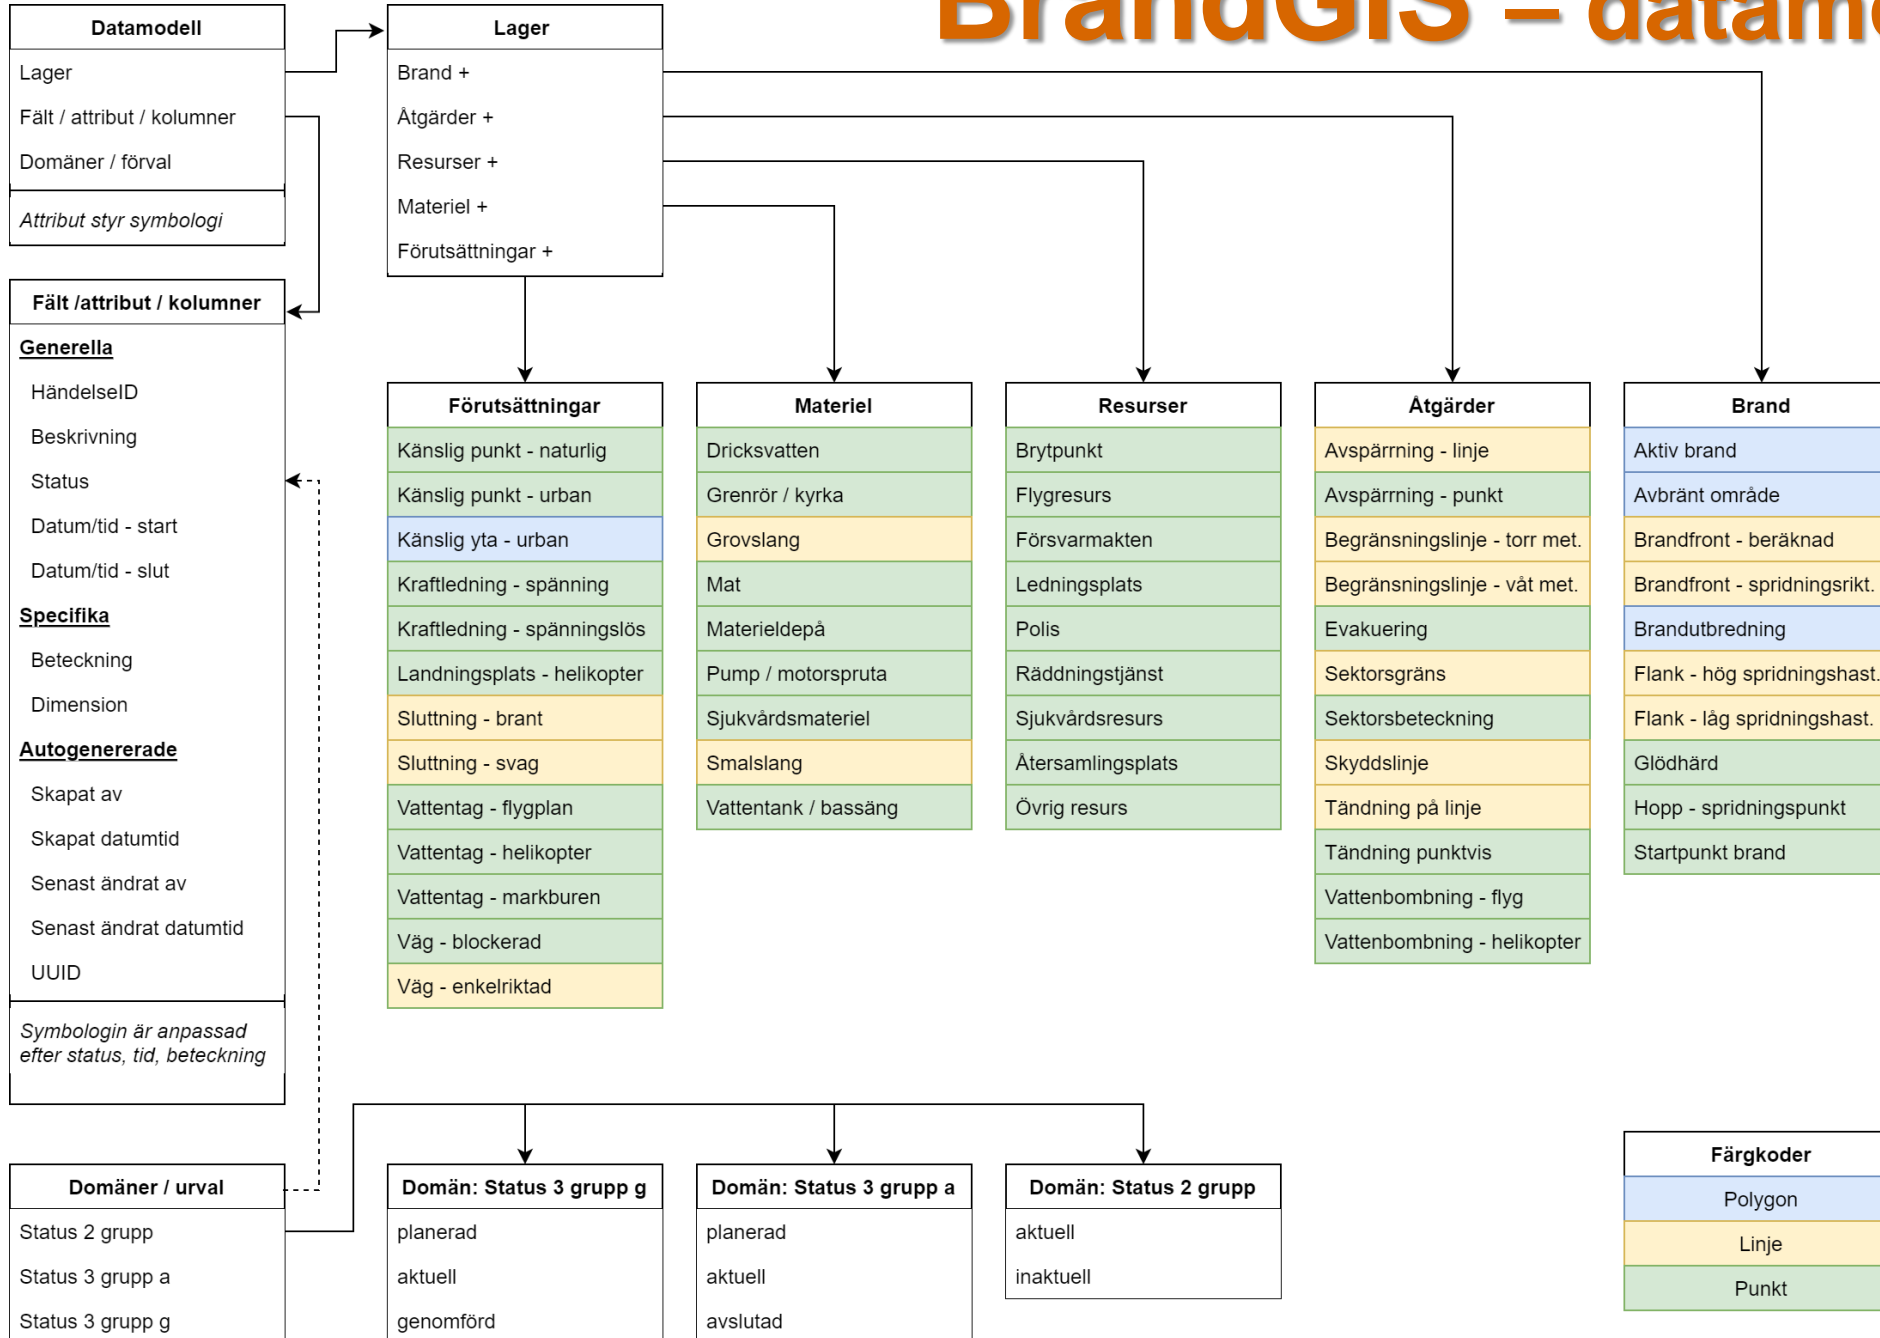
BrandGIS – datamo

Datamodell
Lager
Fält / attribut / kolumner
Domäner / förval
Attribut styr symbologi

Fält /attribut / kolumner
Generella
HändelseID
Beskrivning
Status
Datum/tid - start
Datum/tid - slut
Specifika
Beteckning
Dimension
Autogenererade
Skapat av
Skapat datumtid
Senast ändrat av
Senast ändrat datumtid
UUID
Symbologin är anpassad efter status, tid, beteckning

Domäner / urval
Status 2 grupp
Status 3 grupp a
Status 3 grupp g

Lager
Brand +
Åtgärder +
Resurser +
Materiel +
Förutsättningar +

Förutsättningar
Känslig punkt - naturlig
Känslig punkt - urban
Känslig yta - urban
Kraftledning - spänning
Kraftledning - spänningslös
Landningsplats - helikopter
Sluttning - brant
Sluttning - svag
Vattentag - flygplan
Vattentag - helikopter
Vattentag - markburen
Väg - blockerad
Väg - enkelriktad

Materiel
Dricksvatten
Grenrör / kyrka
Grovslang
Mat
Materieldepå
Pump / motorspruta
Sjukvårdsmateriel
Smalslang
Vattentank / bassäng

Resurser
Brytpunkt
Flygresurs
Försvarmakten
Ledningsplats
Polis
Räddningstjänst
Sjukvårdsresurs
Återsamlingsplats
Övrig resurs

Åtgärder
Avspärrning - linje
Avspärrning - punkt
Begränsningslinje - torr met.
Begränsningslinje - våt met.
Evakuering
Sektorsgräns
Sektorsbeteckning
Skyddslinje
Tändning på linje
Tändning punktvis
Vattenbombning - flyg
Vattenbombning - helikopter

Brand
Aktiv brand
Avbränt område
Brandfront - beräknad
Brandfront - spridningsrikt.
Brandutbredning
Flank - hög spridningshast.
Flank - låg spridningshast.
Glödhärd
Hopp - spridningspunkt
Startpunkt brand

Domän: Status 3 grupp g
planerad
aktuell
genomförd

Domän: Status 3 grupp a
planerad
aktuell
avslutad

Domän: Status 2 grupp
aktuell
inaktuell

Färgkoder
Polygon
Linje
Punkt